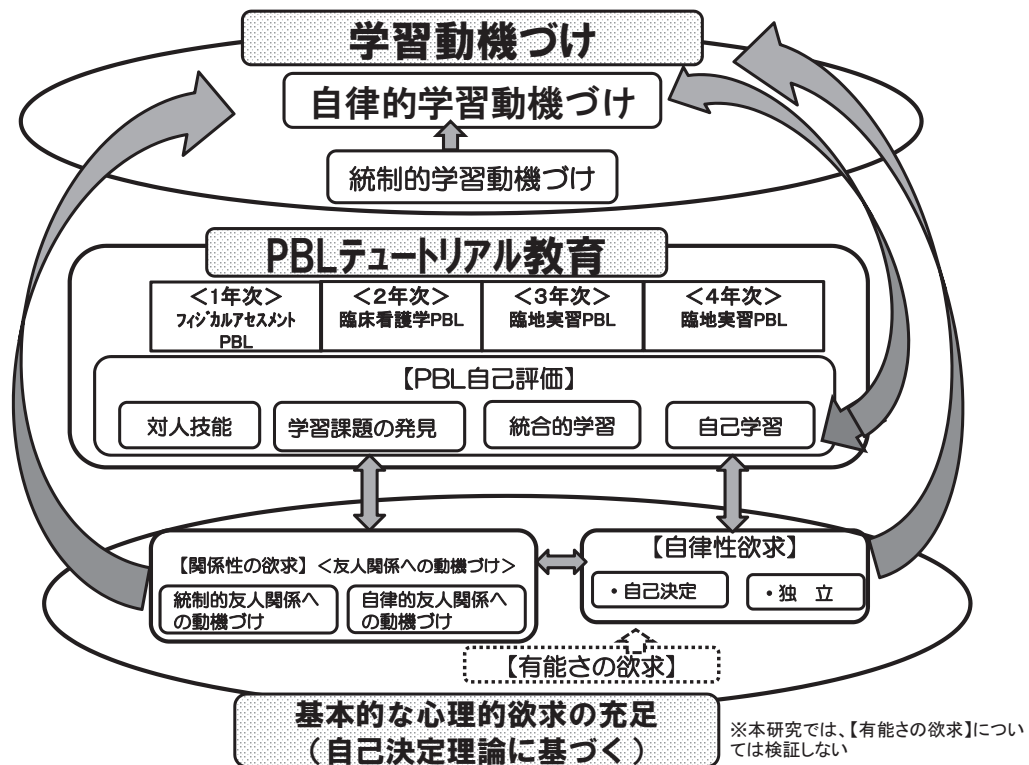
学習動機づけ

自律的学習動機づけ

統制的学習動機づけ

PBLテュートリアル教育

| <1年次> フィジカルアセスメントPBL | <2年次> 臨床看護学PBL | <3年次> 臨地実習PBL | <4年次> 臨地実習PBL |
|---|---|---|---|

【PBL自己評価】

対人技能　学習課題の発見　統合的学習　自己学習

【関係性の欲求】<友人関係への動機づけ>

統制的友人関係への動機づけ　自律的友人関係への動機づけ

【自律性欲求】

・自己決定　・独　立

【有能さの欲求】

基本的な心理的欲求の充足
(自己決定理論に基づく)

※本研究では、【有能さの欲求】については検証しない